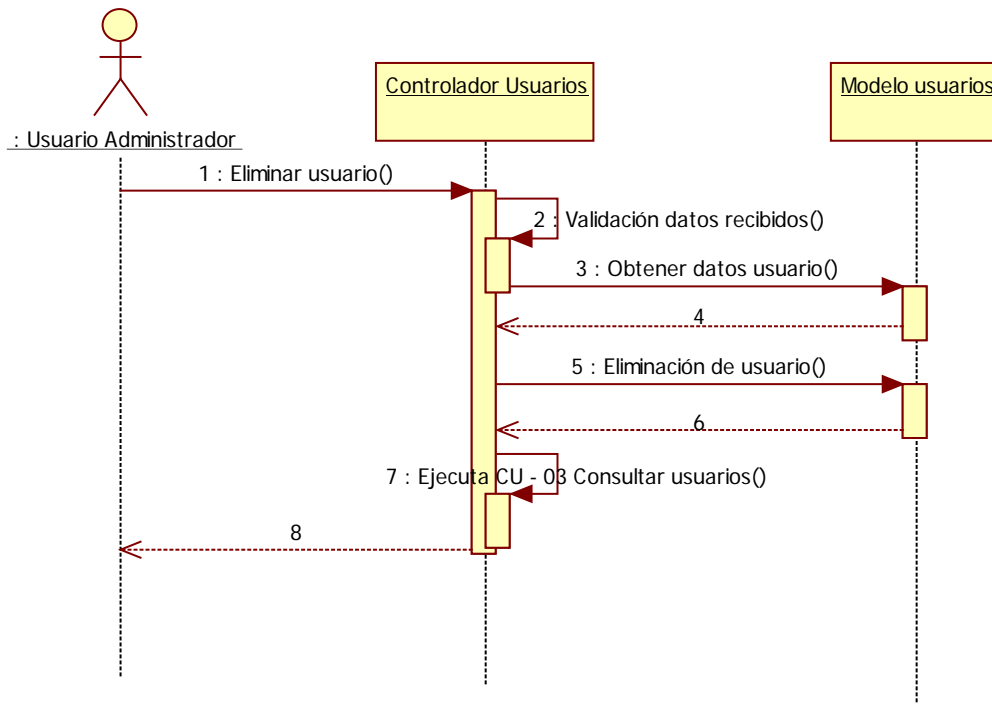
: Usuario Administrador

Controlador Usuarios

Modelo usuarios

1 : Eliminar usuario()

2 : Validación datos recibidos()

3 : Obtener datos usuario()

4

5 : Eliminación de usuario()

6

7 : Ejecuta CU - 03 Consultar usuarios()

8